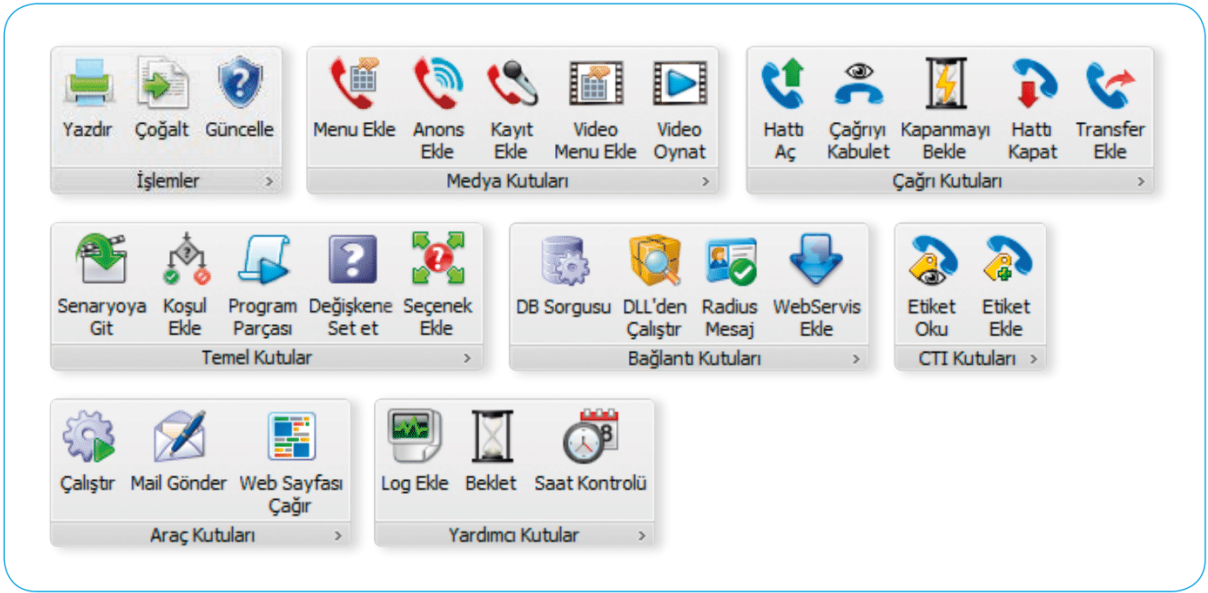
Yazdır Çoğalt Güncelle
İşlemler >

Menu Ekle Anons Ekle Kayıt Ekle Video Menu Ekle Video Oynat
Medya Kutuları >

Hattı Aç Çağrıyı Kabulet Kapanmayı Bekle Hattı Kapat Transfer Ekle
Çağrı Kutuları >

Senaryoya Git Koşul Ekle Program Parçası Değişkene Set et Seçenek Ekle
Temel Kutular >

DB Sorgusu DLL'den Çalıştır Radius Mesaj WebServis Ekle
Bağlantı Kutuları >

Etiket Oku Etiket Ekle
CTI Kutuları >

Çalıştır Mail Gönder Web Sayfası Çağır
Araç Kutuları >

Log Ekle Beklet Saat Kontrolü
Yardımcı Kutular >